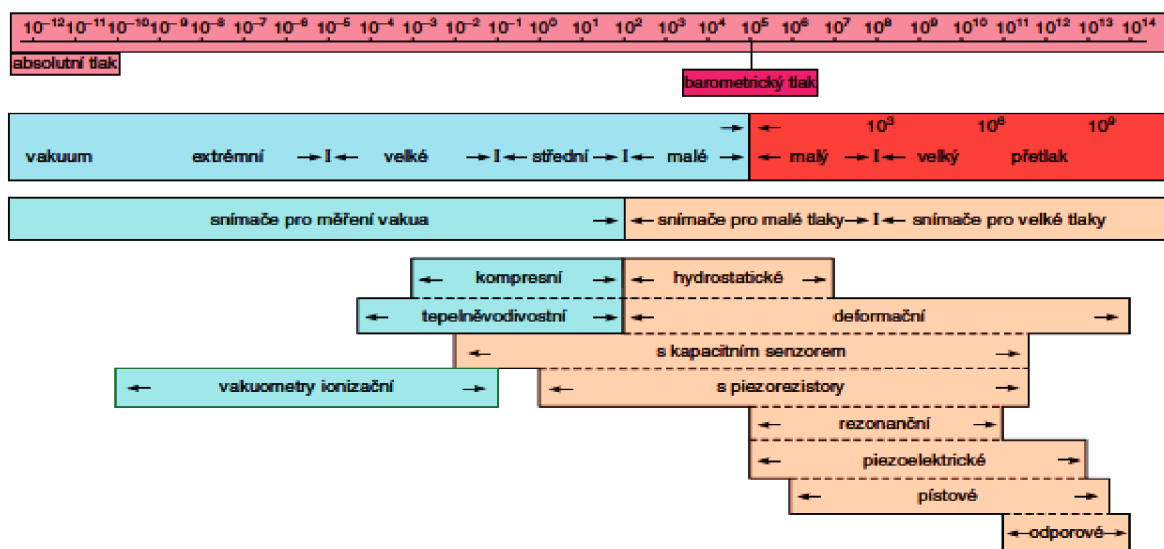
$10^{-12}$ $10^{-11}$ $10^{-10}$ $10^{-9}$ $10^{-8}$ $10^{-7}$ $10^{-6}$ $10^{-5}$ $10^{-4}$ $10^{-3}$ $10^{-2}$ $10^{-1}$ $10^{0}$ $10^{1}$ $10^{2}$ $10^{3}$ $10^{4}$ $10^{5}$ $10^{6}$ $10^{7}$ $10^{8}$ $10^{9}$ $10^{10}$ $10^{11}$ $10^{12}$ $10^{13}$ $10^{14}$

absolutní tlak

barometrický tlak

vakuum extrémní velké střední malé

$10^{3}$ $10^{6}$ $10^{9}$

malý velký přetlak

snímače pro měření vakua

snímače pro malé tlaky snímače pro velké tlaky

kompresní

hydrostatické

tepelněvodivostní

deformační

s kapacitním senzorem

vakuometry ionizační

s piezorezistory

rezonanční

piezoelektrické

pístové

odporové